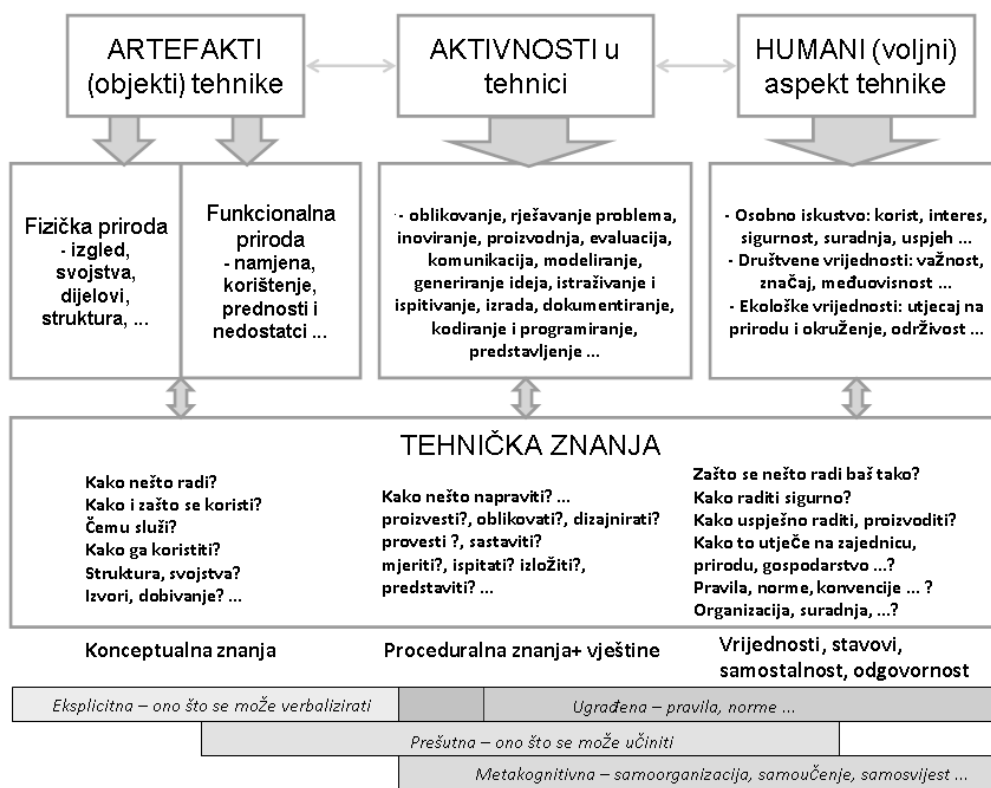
ARTEFAKTI (objekti) tehnike

AKTIVNOSTI u tehnici

HUMANI (voljni) aspekt tehnike

Fizička priroda - izgled, svojstva, dijelovi, struktura, ...

Funkcionalna priroda - namjena, korištenje, prednosti i nedostatci ...

- oblikovanje, rješavanje problema, inoviranje, proizvodnja, evaluacija, komunikacija, modeliranje, generiranje ideja, istraživanje i ispitivanje, izrada, dokumentiranje, kodiranje i programiranje, predstavljenje ...

- Osobno iskustvo: korist, interes, sigurnost, suradnja, uspjeh ...
- Društvene vrijednosti: važnost, značaj, međuovisnost ...
- Ekološke vrijednosti: utjecaj na prirodu i okruženje, održivost ...

TEHNIČKA ZNANJA

Kako nešto radi?
Kako i zašto se koristi?
Čemu služi?
Kako ga koristiti?
Struktura, svojstva?
Izvori, dobivanje? ...

Kako nešto napraviti? ...
proizvesti?, oblikovati?, dizajnirati?
provesti ?, sastaviti?
mjeriti?, ispitati? izložiti?,
predstaviti? ...

Zašto se nešto radi baš tako?
Kako raditi sigurno?
Kako uspješno raditi, proizvoditi?
Kako to utječe na zajednicu, prirodu, gospodarstvo ...?
Pravila, norme, konvencije ... ?
Organizacija, suradnja, ...?

Konceptualna znanja

Proceduralna znanja+ vještine

Vrijednosti, stavovi, samostalnost, odgovornost

Eksplicitna – ono što se može verbalizirati

Ugrađena – pravila, norme ...

Prešutna – ono što se može učiniti

Metakognitivna – samoorganizacija, samoučenje, samosvijest ...